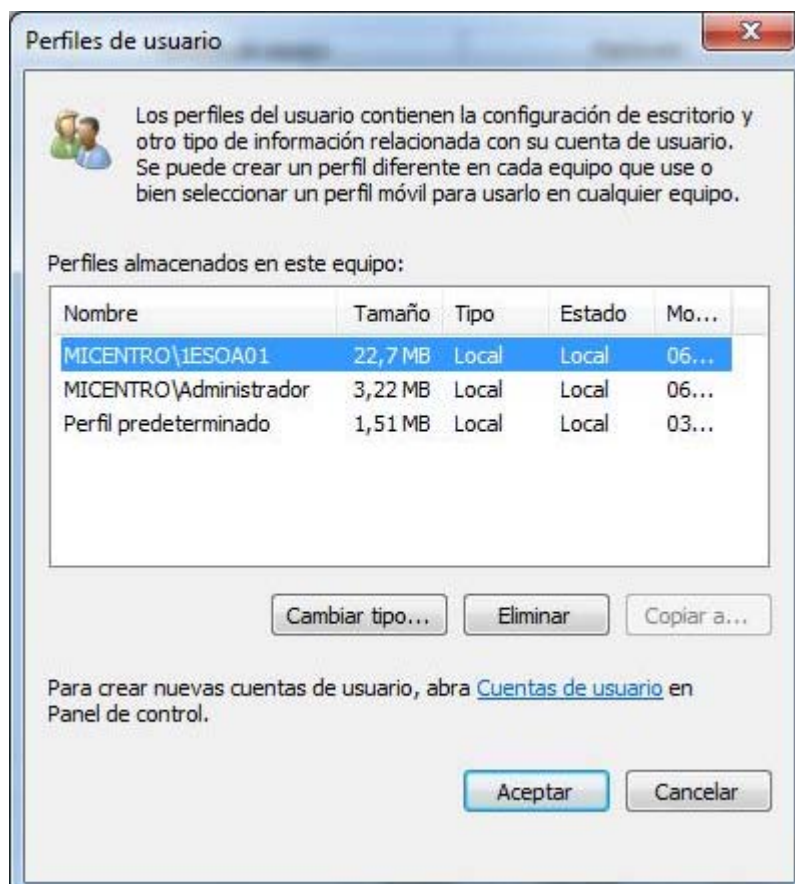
Perfiles de usuario

Los perfiles del usuario contienen la configuración de escritorio y otro tipo de información relacionada con su cuenta de usuario. Se puede crear un perfil diferente en cada equipo que use o bien seleccionar un perfil móvil para usarlo en cualquier equipo.

Perfiles almacenados en este equipo:

| Nombre | Tamaño | Tipo | Estado | Mo... |
|---|---|---|---|---|
| MICENTRO\1ESOA01 | 22,7 MB | Local | Local | 06... |
| MICENTRO\Administrador | 3,22 MB | Local | Local | 06... |
| Perfil predeterminado | 1,51 MB | Local | Local | 03... |

Cambiar tipo... Eliminar Copiar a...

Para crear nuevas cuentas de usuario, abra Cuentas de usuario en Panel de control.

Aceptar Cancelar